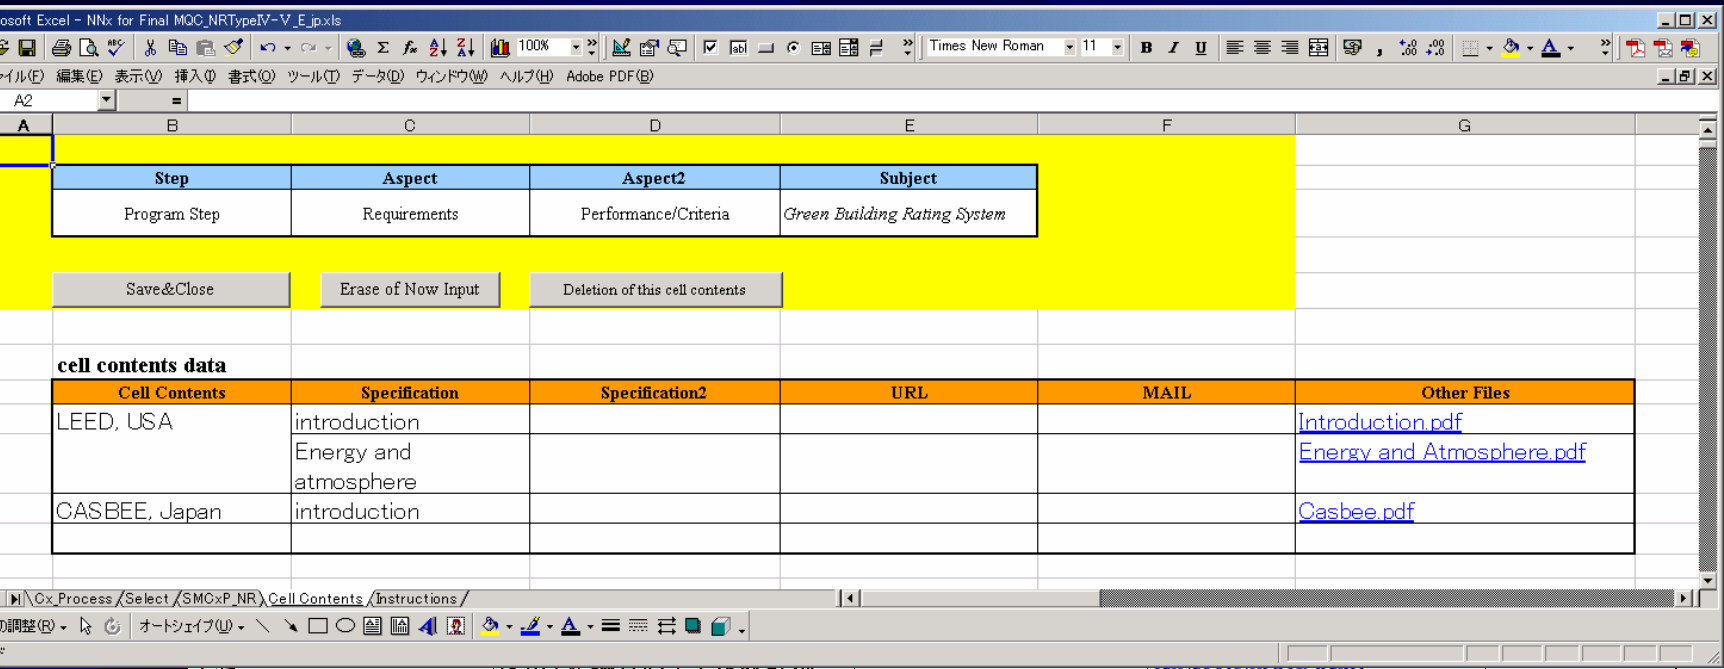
osoft Excel - NNx for Final MQC_NRTypeIV-V_E_jp.xls

100%

Times New Roman 11

B I U

ァイル(F) 編集(E) 表示(V) 挿入(I) 書式(O) ツール(T) データ(D) ウィンドウ(W) ヘルプ(H) Adobe PDF(B)

A2 =

| A | B | C | D | E | F | G |
|---|---|---|---|---|---|---|

| Step | Aspect | Aspect2 | Subject |
|---|---|---|---|
| Program Step | Requirements | Performance/Criteria | Green Building Rating System |

Save&Close

Erase of Now Input

Deletion of this cell contents

cell contents data

| Cell Contents | Specification | Specification2 | URL | MAIL | Other Files |
|---|---|---|---|---|---|
| LEED, USA | introduction | | | | Introduction.pdf |
| | Energy and atmosphere | | | | Energy and Atmosphere.pdf |
| CASBEE, Japan | introduction | | | | Casbee.pdf |
| | | | | | |

Cx_Process / Select / SMCxP_NR / Cell Contents / Instructions /

図調整(R) オートシェイプ(U)